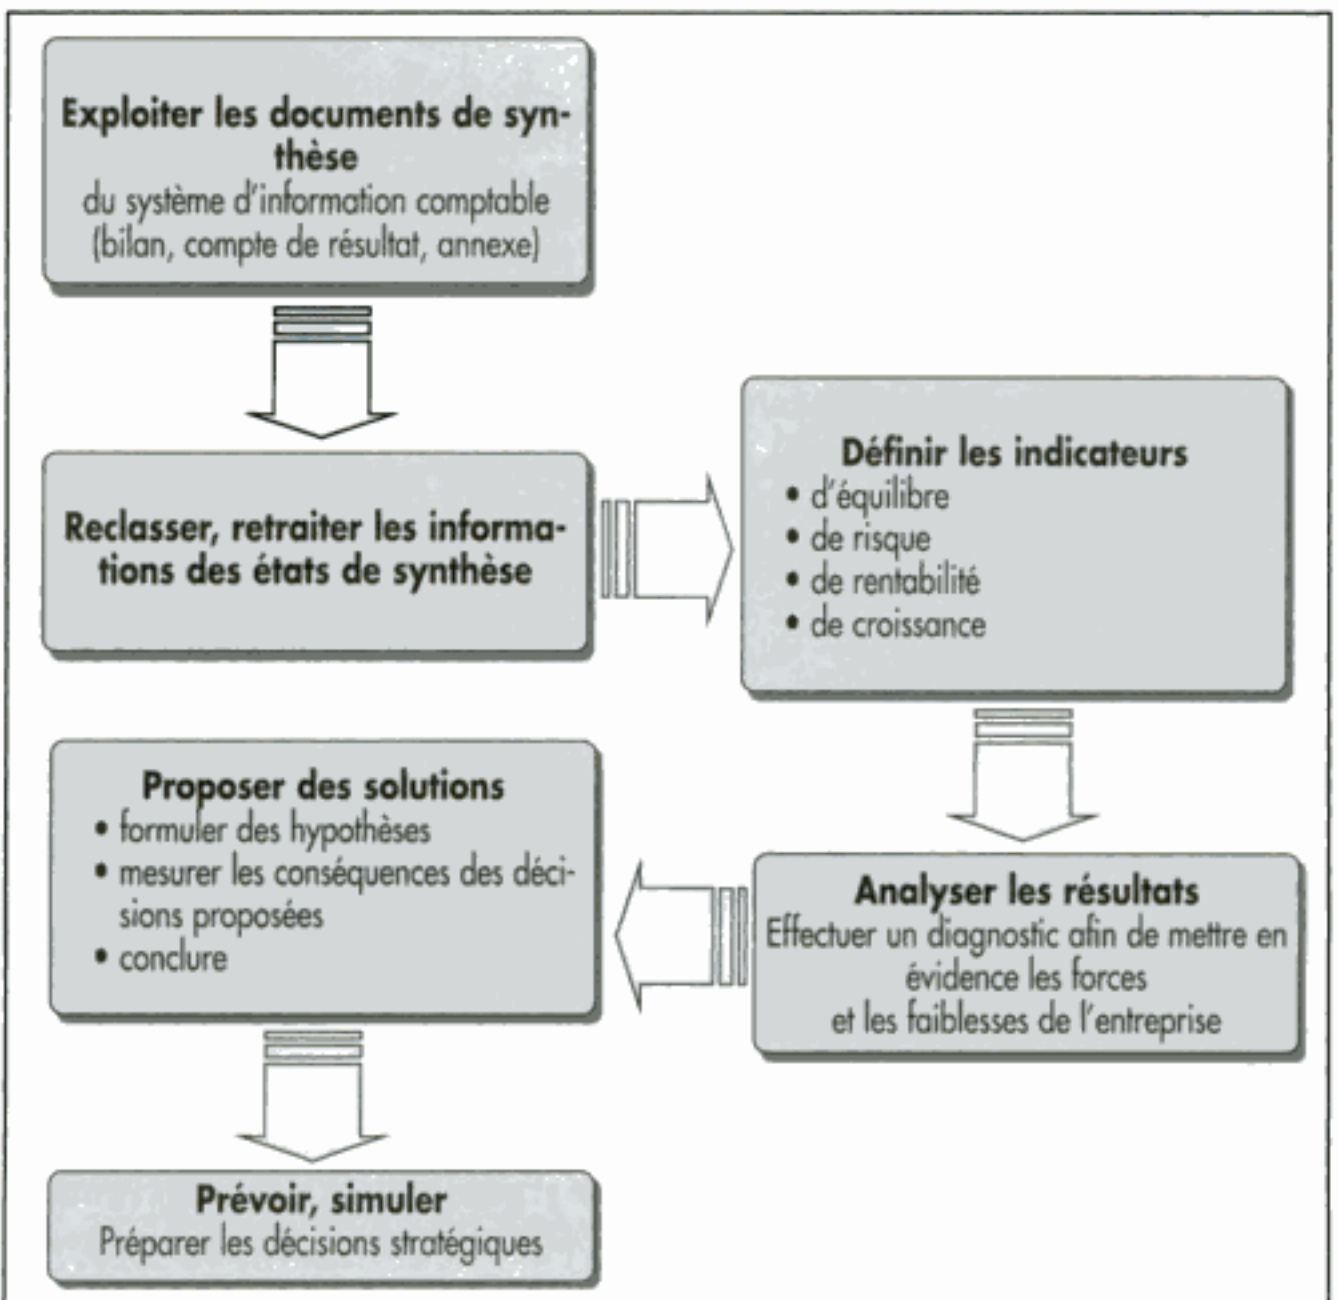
Exploiter les documents de synthèse
du système d'information comptable
(bilan, compte de résultat, annexe)

Reclasser, retraiter les informations des états de synthèse

Définir les indicateurs
• d'équilibre
• de risque
• de rentabilité
• de croissance

Analyser les résultats
Effectuer un diagnostic afin de mettre en évidence les forces et les faiblesses de l'entreprise

Proposer des solutions
• formuler des hypothèses
• mesurer les conséquences des décisions proposées
• conclure

Prévoir, simuler
Préparer les décisions stratégiques